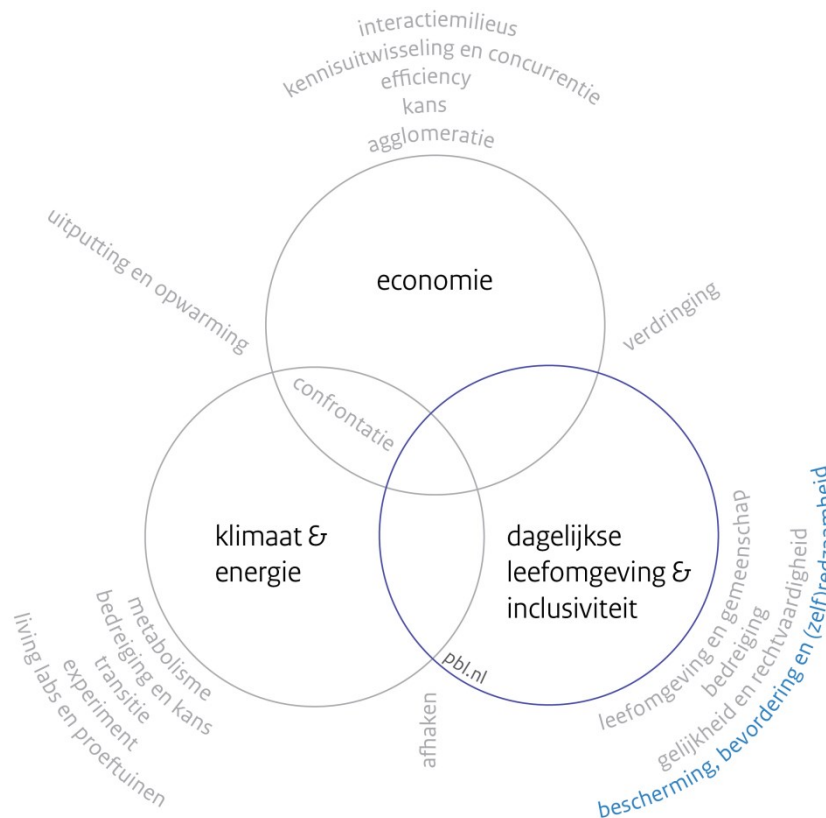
interactiemilieus
kennisuitwisseling en concurrentie
efficiency
kans
agglomeratie

uitputting en opwarming

economie

verdringing

confrontatie

klimaat & energie

dagelijkse leefomgeving & inclusiviteit

metabolisme
bedreiging en kans
transitie
experiment
living labs en proeftuinen

afhaken

pbl.nl

leefomgeving en gemeenschap
bedreiging
gelijkheid en rechtvaardigheid
bescherming, bevordering en (zelf)redzaamheid